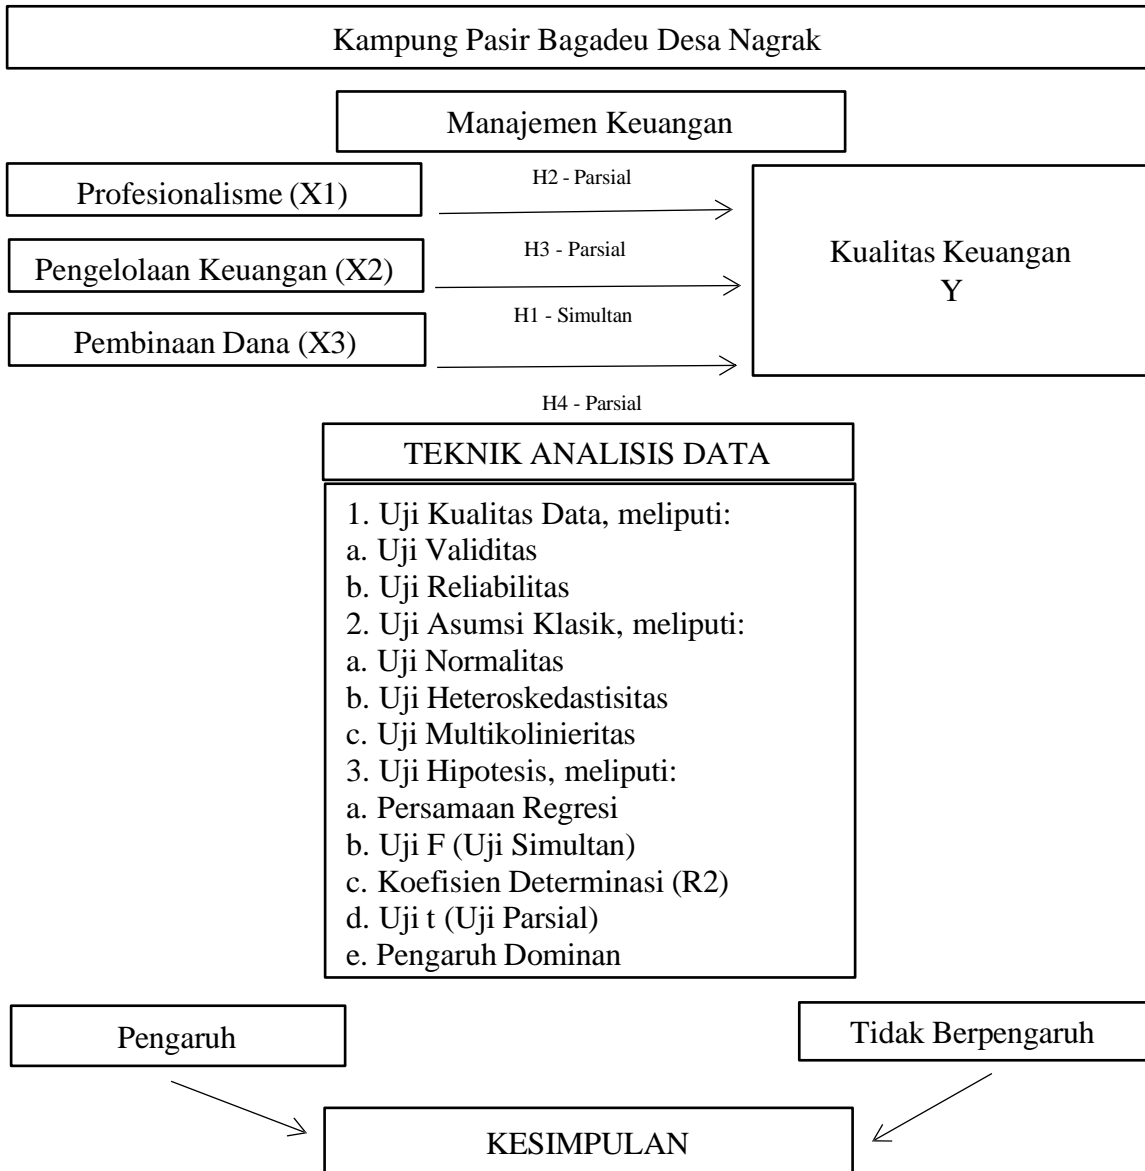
Kampung Pasir Bagadeu Desa Nagrak

Manajemen Keuangan

Profesionalisme (X1)

H2 - Parsial

Pengelolaan Keuangan (X2)

H3 - Parsial

Pembinaan Dana (X3)

H1 - Simultan

Kualitas Keuangan
Y

H4 - Parsial

TEKNIK ANALISIS DATA

1. Uji Kualitas Data, meliputi:
a. Uji Validitas
b. Uji Reliabilitas
2. Uji Asumsi Klasik, meliputi:
a. Uji Normalitas
b. Uji Heteroskedastisitas
c. Uji Multikolinieritas
3. Uji Hipotesis, meliputi:
a. Persamaan Regresi
b. Uji F (Uji Simultan)
c. Koefisien Determinasi (R2)
d. Uji t (Uji Parsial)
e. Pengaruh Dominan

Pengaruh

Tidak Berpengaruh

KESIMPULAN